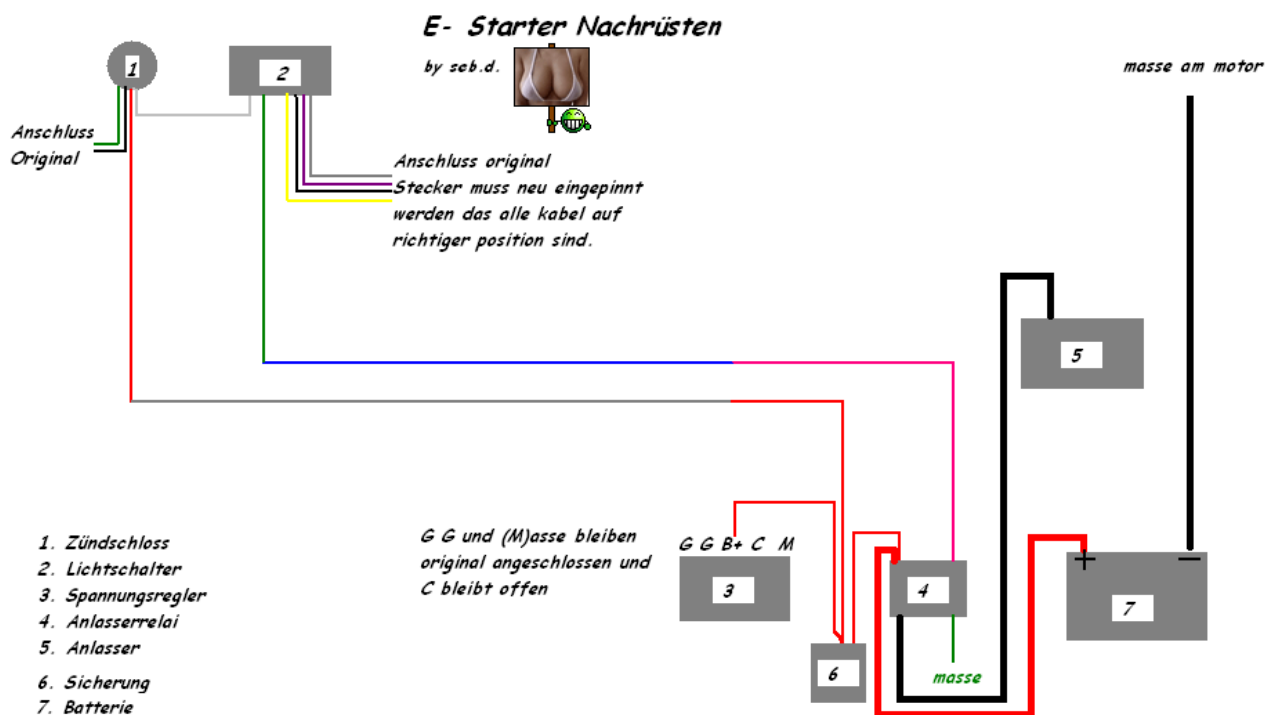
E- Starter Nachrüsten

by seb.d.

masse am motor

1

2

Anschluss Original

Anschluss original
Stecker muss neu eingepinnt werden das alle kabel auf richtiger position sind.

5

G G und (M)asse bleiben original angeschlossen und C bleibt offen

G G B+ C M

3

4

+ −

7

6

masse

1. Zündschloss
2. Lichtschalter
3. Spannungsregler
4. Anlasserrelai
5. Anlasser
6. Sicherung
7. Batterie